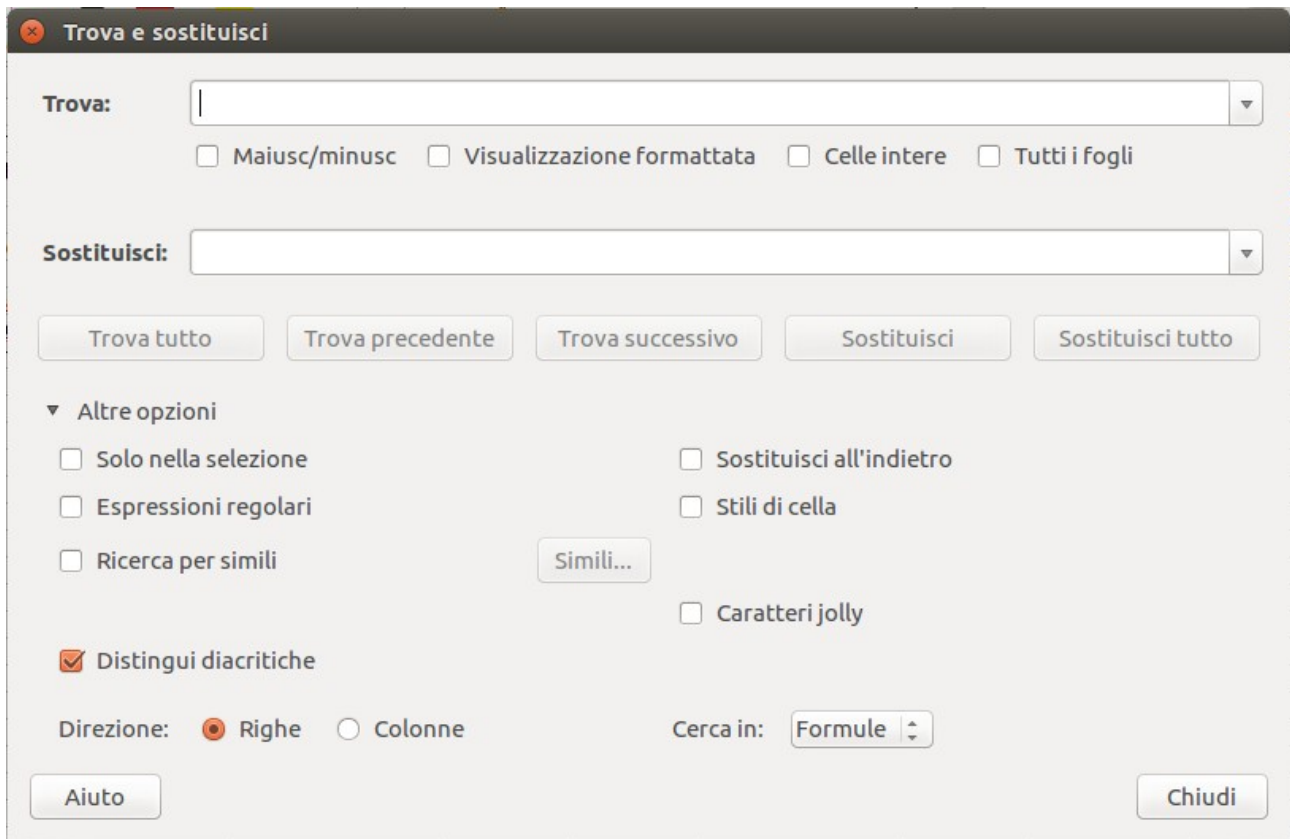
Trova e sostituisci

Trova:

Maiusc/minusc
Visualizzazione formattata
Celle intere
Tutti i fogli

Sostituisci:

Trova tutto
Trova precedente
Trova successivo
Sostituisci
Sostituisci tutto

Altre opzioni

Solo nella selezione
Sostituisci all'indietro
Espressioni regolari
Stili di cella
Ricerca per simili
Simili...
Caratteri jolly
Distingui diacritiche

Direzione:
Righe
Colonne
Cerca in:
Formule

Aiuto
Chiudi